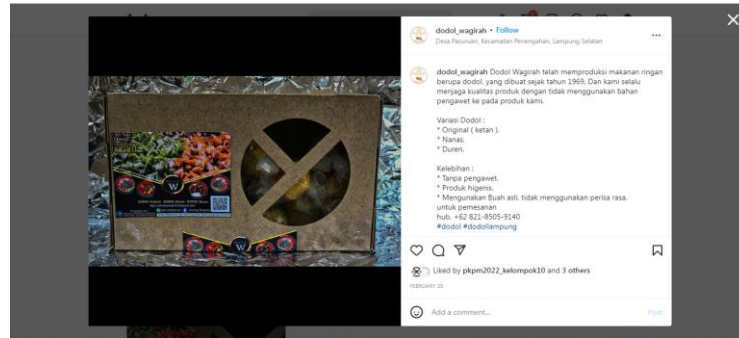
dodol_wagirah • Follow
Desa Pasuruan, Kecamatan Penengahan, Lampung Selatan

...

dodol_wagirah Dodol Wagirah telah memproduksi makanan ringan berupa dodol, yang dibuat sejak tahun 1969. Dan kami selalu menjaga kualitas produk dengan tidak menggunakan bahan pengawet ke pada produk kami.

Variasi Dodol :
* Original ( ketan ).
* Nanas.
* Duren.

Kelebihan :
* Tanpa pengawet.
* Produk higenis.
* Menggunakan Buah asli, tidak menggunakan perisa rasa.
untuk pemesanan
hub. +62 821-8505-9140
#dodol #dodollampung

Liked by pkpm2022_kelompok10 and 3 others

FEBRUARY 25

Add a comment...

Post

×